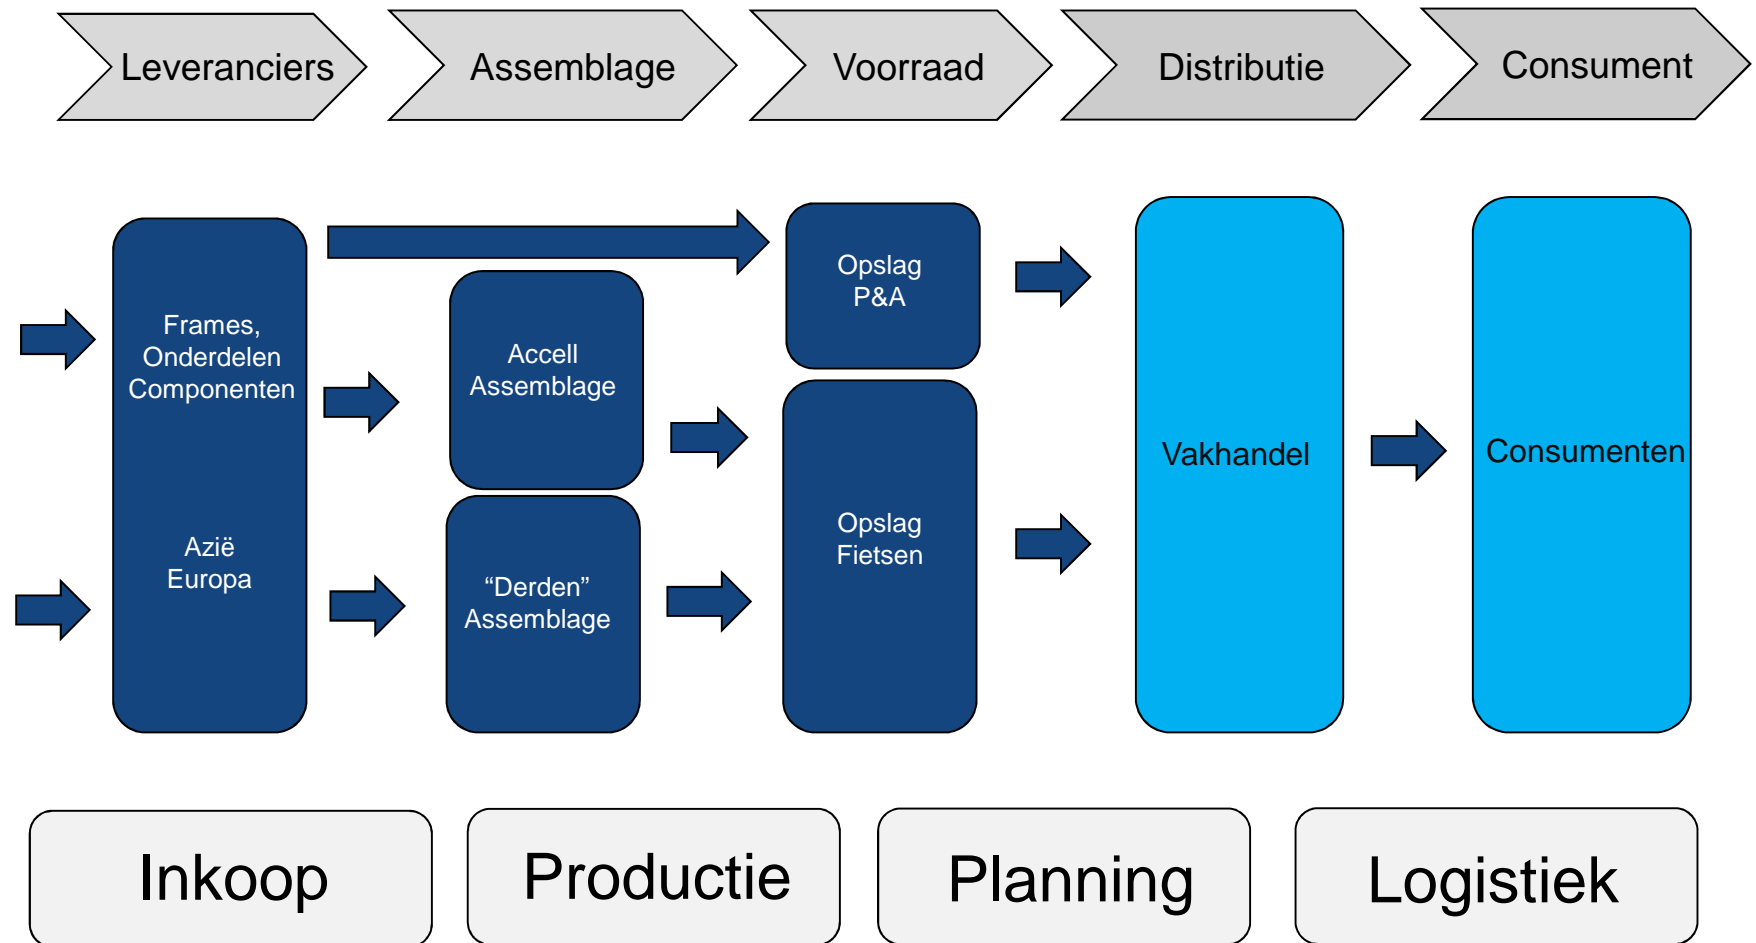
Leveranciers

Assemblage

Voorraad

Distributie

Consument

Frames, Onderdelen Componenten

Azië Europa

Accell Assemblage

“Derden” Assemblage

Opslag P&A

Opslag Fietsen

Vakhandel

Consumenten

Inkoop

Productie

Planning

Logistiek